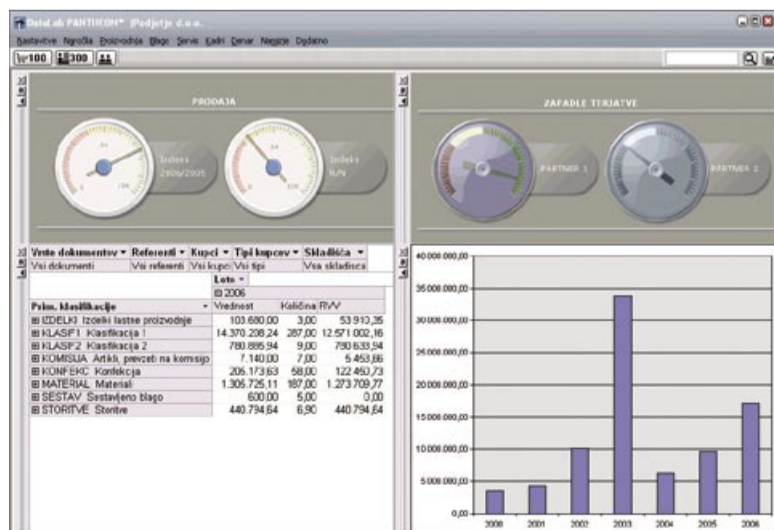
DataLab PANTHEON™ (Podjetje d.o.o.)

Nastavitve Naročila Proizvodnja Blago Servis Kadri Denar Nasveti Orodja

100 300

PRODAJA

Indeks 2006/2005

Indeks R/N

ZAPADLE TERJATVE

PARTNER 1

PARTNER 2

| Vrste dokumentov ▾ | Referenti ▾ | Kupci ▾ | Tipi kupcev ▾ | Skladišča ▾ |
|---|---|---|---|---|
| Vsi dokumenti | Vsi referenti | Vsi kupci | Vsi tipi | Vsa skladišča |

| | Leto ▾ | | |
|---|---|---|---|
| | ⊟ 2006 | | |
| Prim. klasifikacije ▾ | Vrednost | Količina | RVV |
| ⊞ IZDELKI Izdelki lastne proizvodnje | 103.680,00 | 3,00 | 53.913,35 |
| ⊞ KLASF1 Klasifikacija 1 | 14.370.208,24 | 287,00 | 12.571.002,16 |
| ⊞ KLASF2 Klasifikacija 2 | 780.885,94 | 9,00 | 780.633,94 |
| ⊞ KOMISIJA Artikli, prevzeti na komisijo | 7.140,00 | 7,00 | 5.453,86 |
| ⊞ KONFEKC Konfekcija | 205.173,63 | 58,00 | 122.453,73 |
| ⊞ MATERIAL Material | 1.305.725,11 | 187,00 | 1.273.709,77 |
| ⊞ SESTAV Sestavljeno blago | 630,00 | 5,00 | 0,00 |
| ⊞ STORITVE Storitve | 440.794,64 | 6,90 | 440.794,64 |

40.000.000,00
35.000.000,00
30.000.000,00
25.000.000,00
20.000.000,00
15.000.000,00
10.000.000,00
5.000.000,00
0,00

2000 2001 2002 2003 2004 2005 2006